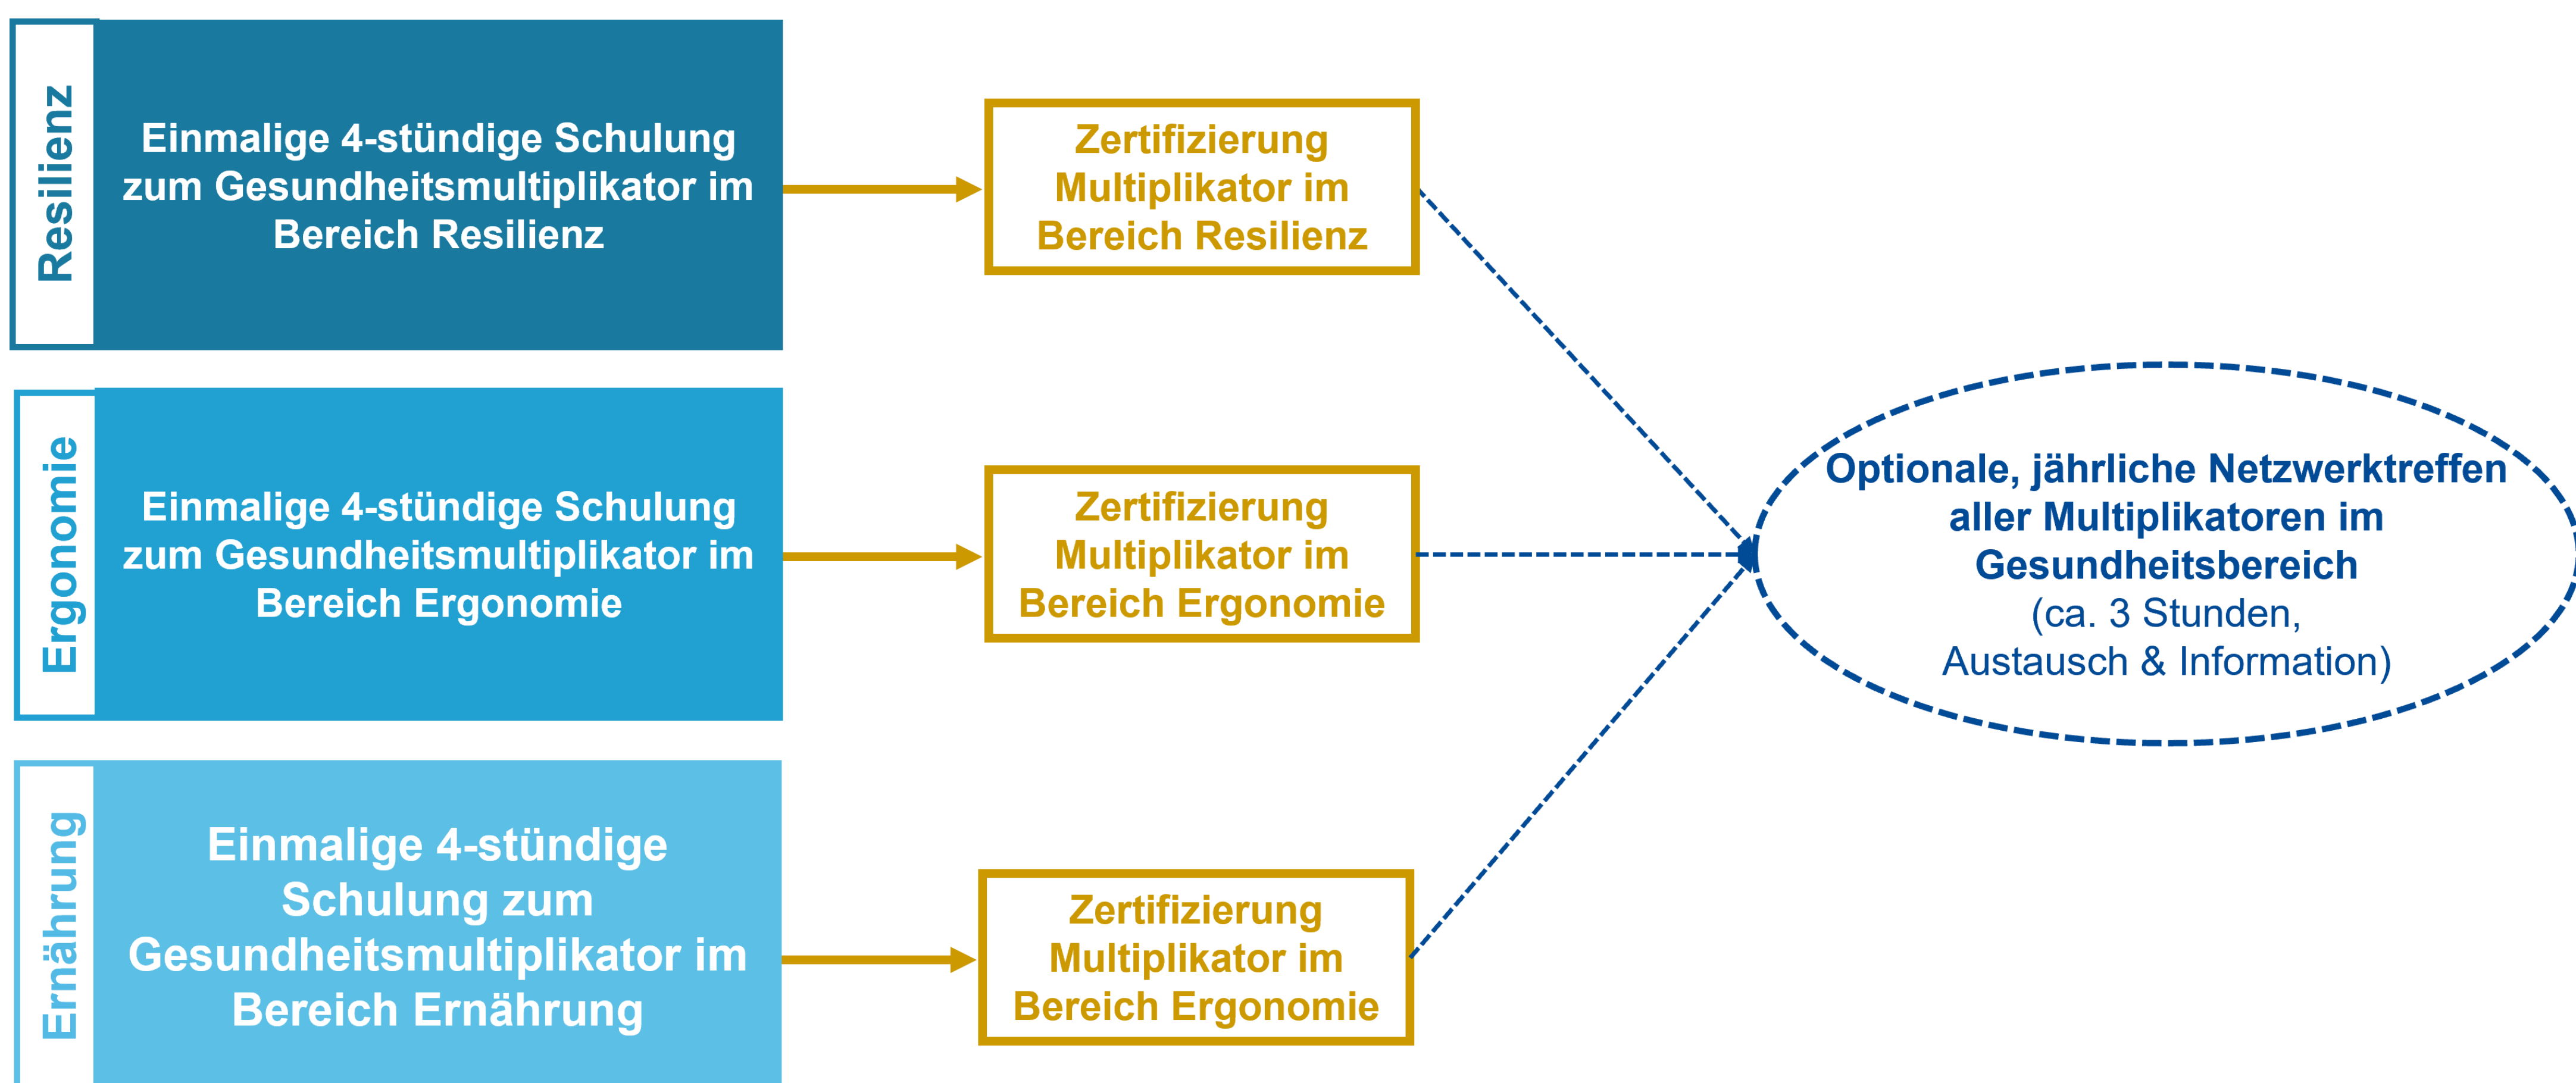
Resilienz

Einmalige 4-stündige Schulung zum Gesundheitsmultiplikator im Bereich Resilienz

Zertifizierung Multiplikator im Bereich Resilienz

Ergonomie

Einmalige 4-stündige Schulung zum Gesundheitsmultiplikator im Bereich Ergonomie

Zertifizierung Multiplikator im Bereich Ergonomie

Ernährung

Einmalige 4-stündige Schulung zum Gesundheitsmultiplikator im Bereich Ernährung

Zertifizierung Multiplikator im Bereich Ergonomie

Optionale, jährliche Netzwerktreffen aller Multiplikatoren im Gesundheitsbereich
(ca. 3 Stunden, Austausch & Information)